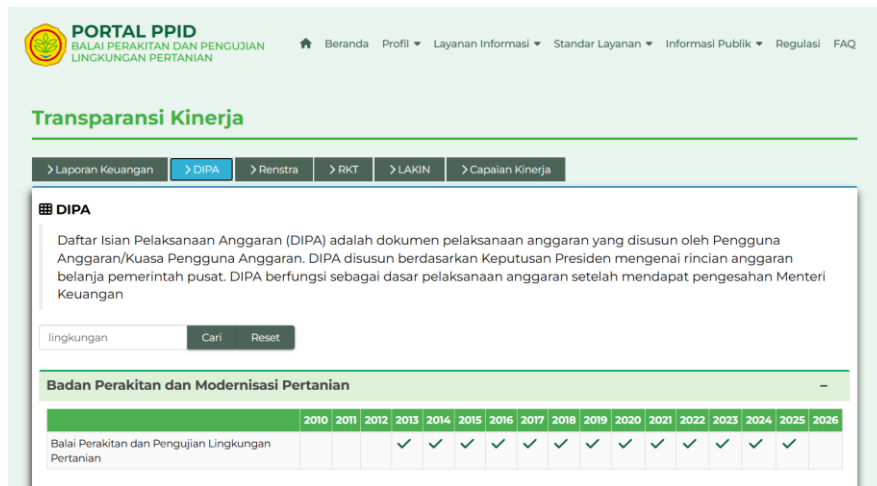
PORTAL PPID
BALAI PERAKITAN DAN PENGUJIAN LINGKUNGAN PERTANIAN

Beranda Profil Layanan Informasi Standar Layanan Informasi Publik Regulasi FAQ

Transparansi Kinerja

Laporan Keuangan | DIPA | Renstra | RKT | LAKIN | Capaian Kinerja

DIPA

Daftar Isian Pelaksanaan Anggaran (DIPA) adalah dokumen pelaksanaan anggaran yang disusun oleh Pengguna Anggaran/Kuasa Pengguna Anggaran. DIPA disusun berdasarkan Keputusan Presiden mengenai rincian anggaran belanja pemerintah pusat. DIPA berfungsi sebagai dasar pelaksanaan anggaran setelah mendapat pengesahan Menteri Keuangan

lingkungan Cari Reset

Badan Perakitan dan Modernisasi Pertanian –

| | 2010 | 2011 | 2012 | 2013 | 2014 | 2015 | 2016 | 2017 | 2018 | 2019 | 2020 | 2021 | 2022 | 2023 | 2024 | 2025 | 2026 |
|---|---|---|---|---|---|---|---|---|---|---|---|---|---|---|---|---|---|
| Balai Perakitan dan Pengujian Lingkungan Pertanian | | | | ✓ | ✓ | ✓ | ✓ | ✓ | ✓ | ✓ | ✓ | ✓ | ✓ | ✓ | ✓ | ✓ | |